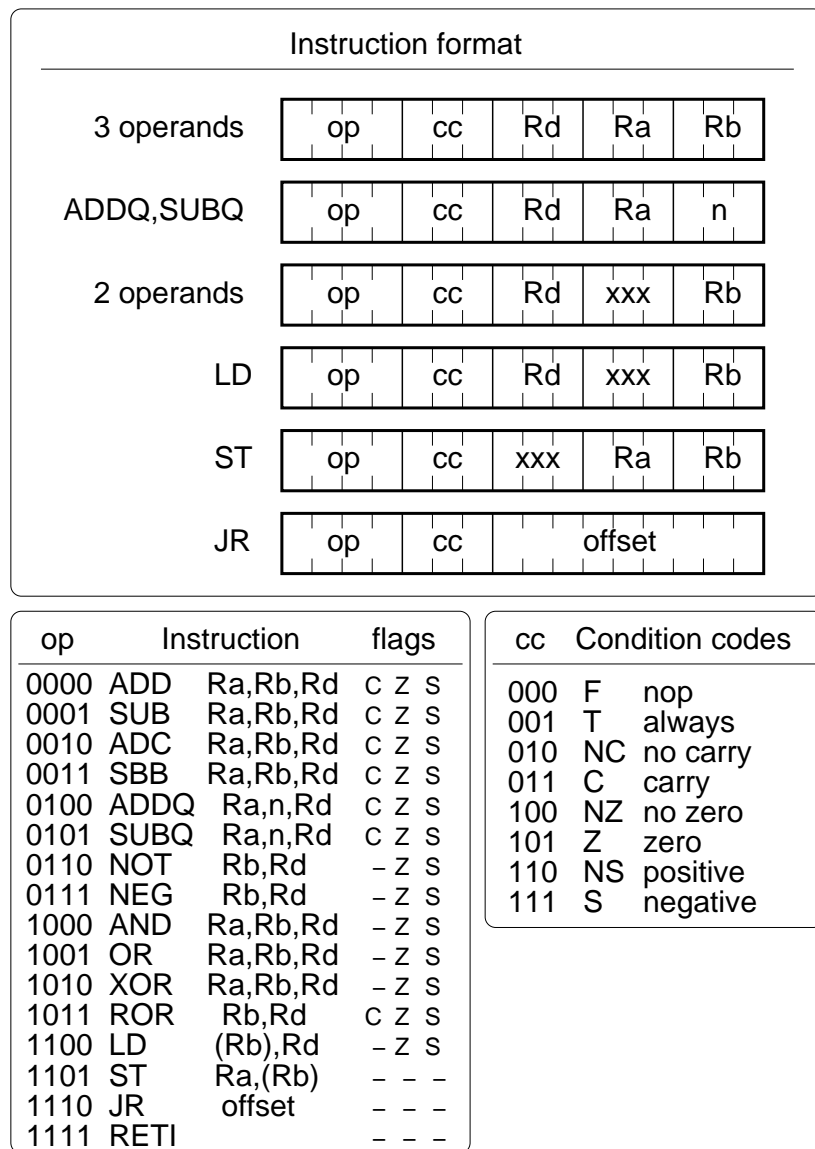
Instruction format

| | | | | | |
|---|---|---|---|---|---|
| 3 operands | op | cc | Rd | Ra | Rb |
| ADDQ,SUBQ | op | cc | Rd | Ra | n |
| 2 operands | op | cc | Rd | xxx | Rb |
| LD | op | cc | Rd | xxx | Rb |
| ST | op | cc | xxx | Ra | Rb |
| JR | op | cc | offset | | |

| op | Instruction | | flags |
|---|---|---|---|
| 0000 | ADD | Ra,Rb,Rd | C Z S |
| 0001 | SUB | Ra,Rb,Rd | C Z S |
| 0010 | ADC | Ra,Rb,Rd | C Z S |
| 0011 | SBB | Ra,Rb,Rd | C Z S |
| 0100 | ADDQ | Ra,n,Rd | C Z S |
| 0101 | SUBQ | Ra,n,Rd | C Z S |
| 0110 | NOT | Rb,Rd | – Z S |
| 0111 | NEG | Rb,Rd | – Z S |
| 1000 | AND | Ra,Rb,Rd | – Z S |
| 1001 | OR | Ra,Rb,Rd | – Z S |
| 1010 | XOR | Ra,Rb,Rd | – Z S |
| 1011 | ROR | Rb,Rd | C Z S |
| 1100 | LD | (Rb),Rd | – Z S |
| 1101 | ST | Ra,(Rb) | – – – |
| 1110 | JR | offset | – – – |
| 1111 | RETI | | – – – |

| cc | Condition codes | |
|---|---|---|
| 000 | F | nop |
| 001 | T | always |
| 010 | NC | no carry |
| 011 | C | carry |
| 100 | NZ | no zero |
| 101 | Z | zero |
| 110 | NS | positive |
| 111 | S | negative |